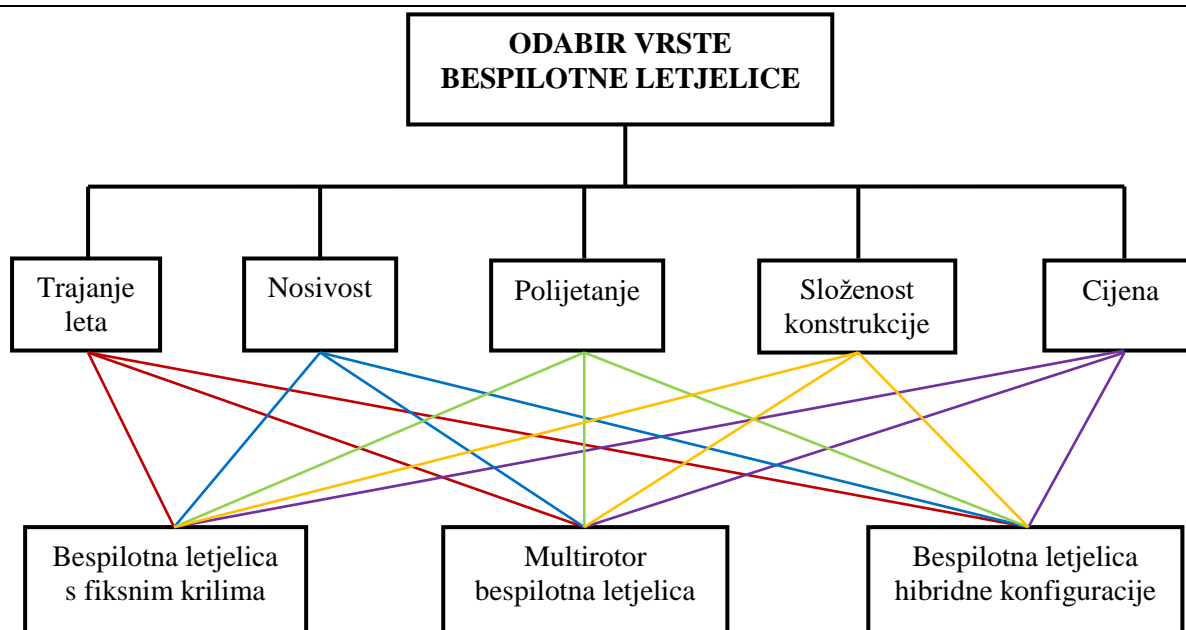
ODABIR VRSTE BESPILOTNE LETJELICE

Trajanje leta

Nosivost

Polijetanje

Složenost konstrukcije

Cijena

Bespilotna letjelica s fiksnim krilima

Multirotor bespilotna letjelica

Bespilotna letjelica hibridne konfiguracije